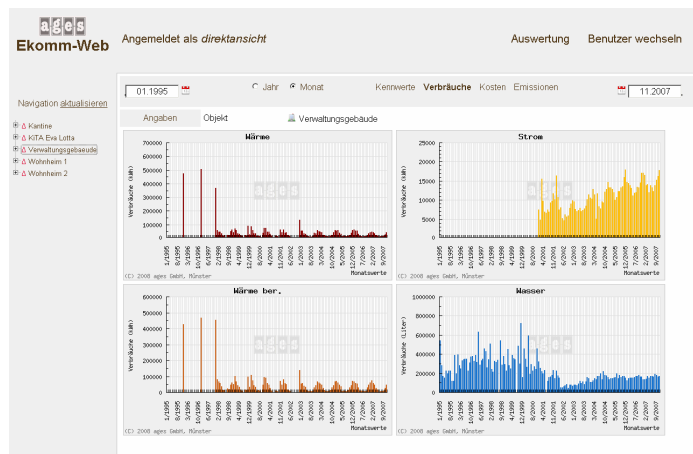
ages
Ekomm-Web

Angemeldet als *direktansicht*

Auswertung Benutzer wechseln

Navigation aktualisieren

Kantine
KiTA Eva Lotta
Verwaltungsgebaeude
Wohnheim 1
Wohnheim 2

01.1995

Jahr Monat

Kennwerte Verbräuche Kosten Emissionen

11.2007

Angaben Objekt Verwaltungsgebäude

Wärme

Verbräuche (kWh)

700000
600000
500000
400000
300000
200000
100000
0

1/1995 8/1995 3/1996 10/1996 5/1997 12/1997 7/1998 2/1999 9/1999 4/2000 11/2000 6/2001 1/2002 8/2002 3/2003 10/2003 5/2004 12/2004 7/2005 2/2006 9/2006 4/2007 11/2007

Monatswerte

(C) 2008 ages GmbH, Münster

Strom

Verbräuche (kWh)

25000
20000
15000
10000
5000
0

1/1995 9/1995 5/1996 1/1997 9/1997 5/1998 1/1999 9/1999 5/2000 1/2001 9/2001 5/2002 1/2003 9/2003 5/2004 1/2005 9/2005 5/2006 1/2007 9/2007

Monatswerte

(C) 2008 ages GmbH, Münster

Wärme ber.

Verbräuche (kWh)

600000
500000
400000
300000
200000
100000
0

1/1995 8/1995 3/1996 10/1996 5/1997 12/1997 7/1998 2/1999 9/1999 4/2000 11/2000 6/2001 1/2002 8/2002 3/2003 10/2003 5/2004 12/2004 7/2005 2/2006 9/2006 4/2007 11/2007

Monatswerte

(C) 2008 ages GmbH, Münster

Wasser

Verbräuche (Liter)

1000000
800000
600000
400000
200000
0

1/1995 9/1995 5/1996 1/1997 9/1997 5/1998 1/1999 9/1999 5/2000 1/2001 9/2001 5/2002 1/2003 9/2003 5/2004 1/2005 9/2005 5/2006 1/2007 9/2007

Monatswerte

(C) 2008 ages GmbH, Münster